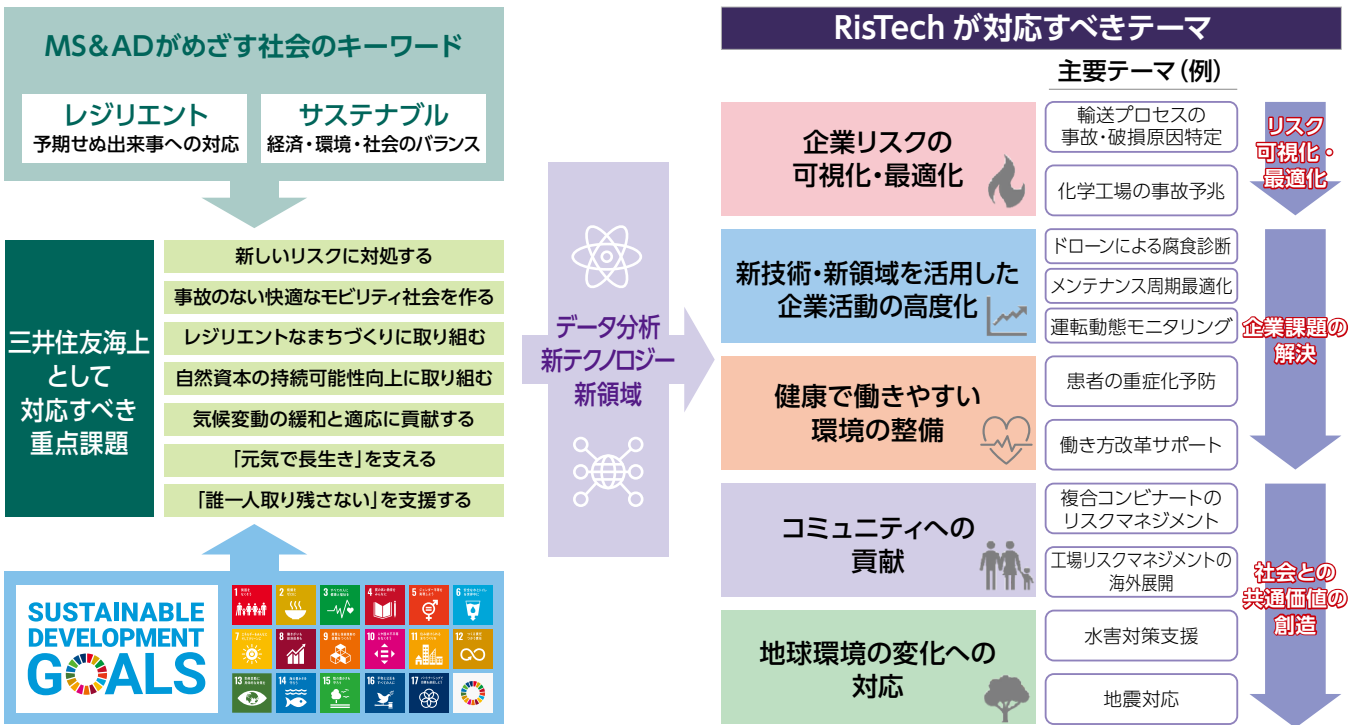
MS&ADがめざす社会のキーワード

レジリエント
予期せぬ出来事への対応

サステナブル
経済・環境・社会のバランス

三井住友海上として対応すべき重点課題

新しいリスクに対処する
事故のない快適なモビリティ社会を作る
レジリエントなまちづくりに取り組む
自然資本の持続可能性向上に取り組む
気候変動の緩和と適応に貢献する
「元気で長生き」を支える
「誰一人取り残さない」を支援する

SUSTAINABLE DEVELOPMENT GOALS

データ分析
新テクノロジー
新領域

RisTech が対応すべきテーマ

主要テーマ（例）

企業リスクの可視化・最適化
輸送プロセスの事故・破損原因特定
化学工場の事故予兆
リスク可視化・最適化

新技術・新領域を活用した企業活動の高度化
ドローンによる腐食診断
メンテナンス周期最適化
運転動態モニタリング
企業課題の解決

健康で働きやすい環境の整備
患者の重症化予防
働き方改革サポート

コミュニティへの貢献
複合コンビナートのリスクマネジメント
工場リスクマネジメントの海外展開
社会との共通価値の創造

地球環境の変化への対応
水害対策支援
地震対応